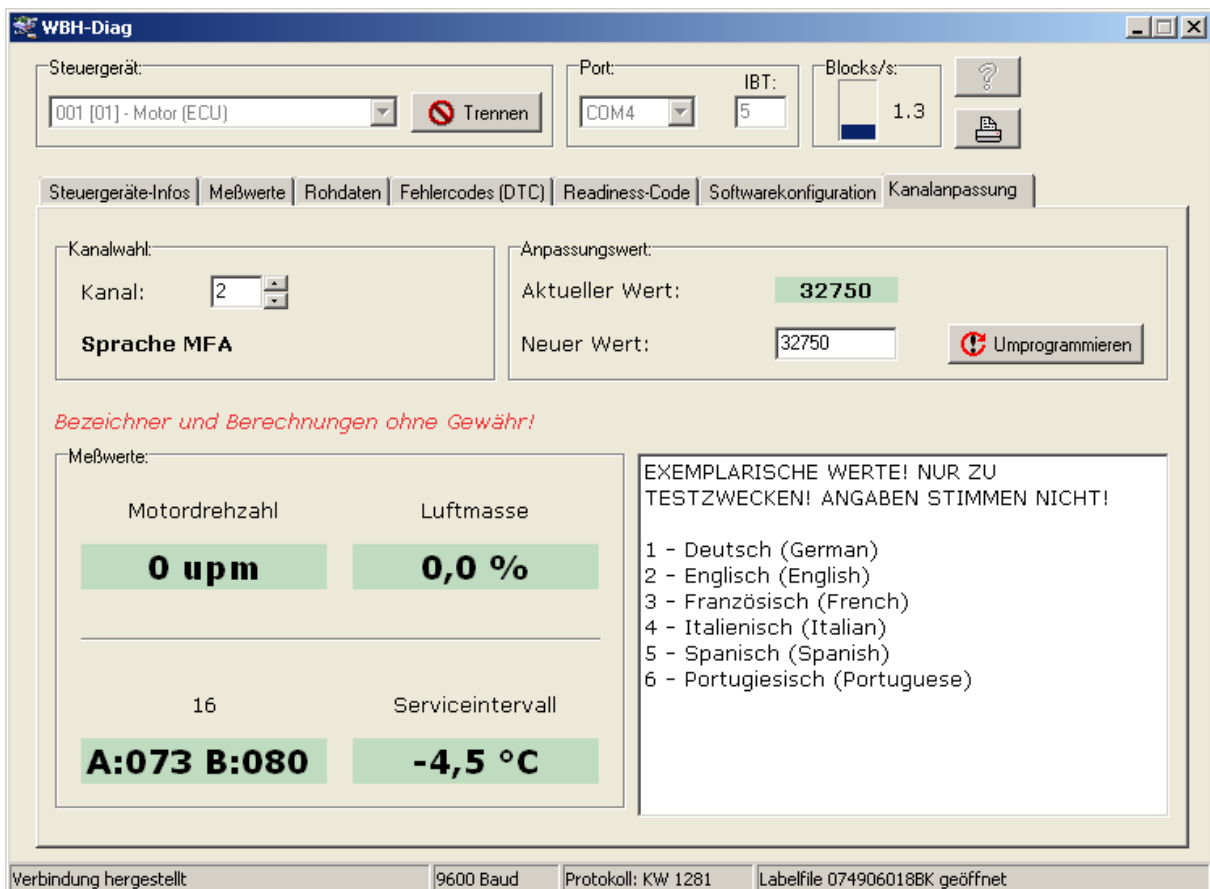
WBH-Diag

Steuergerät:
001 [01] - Motor (ECU)
Trennen

Port:
COM4
IBT:
5

Blocks/s:
1.3

?

Steuergeräte-Infos | Meßwerte | Rohdaten | Fehlercodes (DTC) | Readiness-Code | Softwarekonfiguration | Kanalanpassung

Kanalwahl:
Kanal: 2
Sprache MFA

Anpassungswert:
Aktueller Wert: 32750
Neuer Wert: 32750
Umprogrammieren

Bezeichner und Berechnungen ohne Gewähr!

Meßwerte:
Motordrehzahl
0 upm
Luftmasse
0,0 %
16
A:073 B:080
Serviceintervall
-4,5 °C

EXEMPLARISCHE WERTE! NUR ZU TESTZWECKEN! ANGABEN STIMMEN NICHT!

1 - Deutsch (German)
2 - Englisch (English)
3 - Französisch (French)
4 - Italienisch (Italian)
5 - Spanisch (Spanish)
6 - Portugiesisch (Portuguese)

Verbindung hergestellt | 9600 Baud | Protokoll: KW 1281 | Labelfile 074906018BK geöffnet